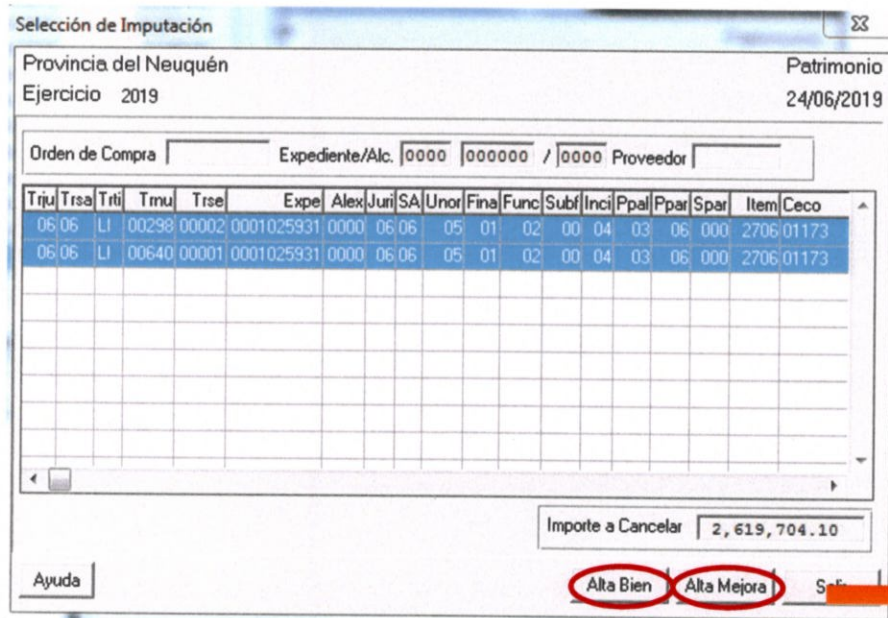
Selección de Imputación

Provincia del Neuquén
Ejercicio 2019

Patrimonio
24/06/2019

Orden de Compra Expediente/Alc. 0000 000000 / 0000 Proveedor

| Trju | Trsa | Trti | Tmu | Trse | Expe | Alex | Juri | SA | Unor | Fina | Func | Subf | Inci | Ppal | Ppar | Spar | Item | Ceco |
|---|---|---|---|---|---|---|---|---|---|---|---|---|---|---|---|---|---|---|
| 06 | 06 | LI | 00298 | 00002 | 0001025931 | 0000 | 06 | 06 | 05 | 01 | 02 | 00 | 04 | 03 | 06 | 000 | 2706 | 01173 |
| 06 | 06 | LI | 00640 | 00001 | 0001025931 | 0000 | 06 | 06 | 05 | 01 | 02 | 00 | 04 | 03 | 06 | 000 | 2706 | 01173 |

Importe a Cancelar 2,619,704.10

Ayuda Alta Bien Alta Mejora S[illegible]